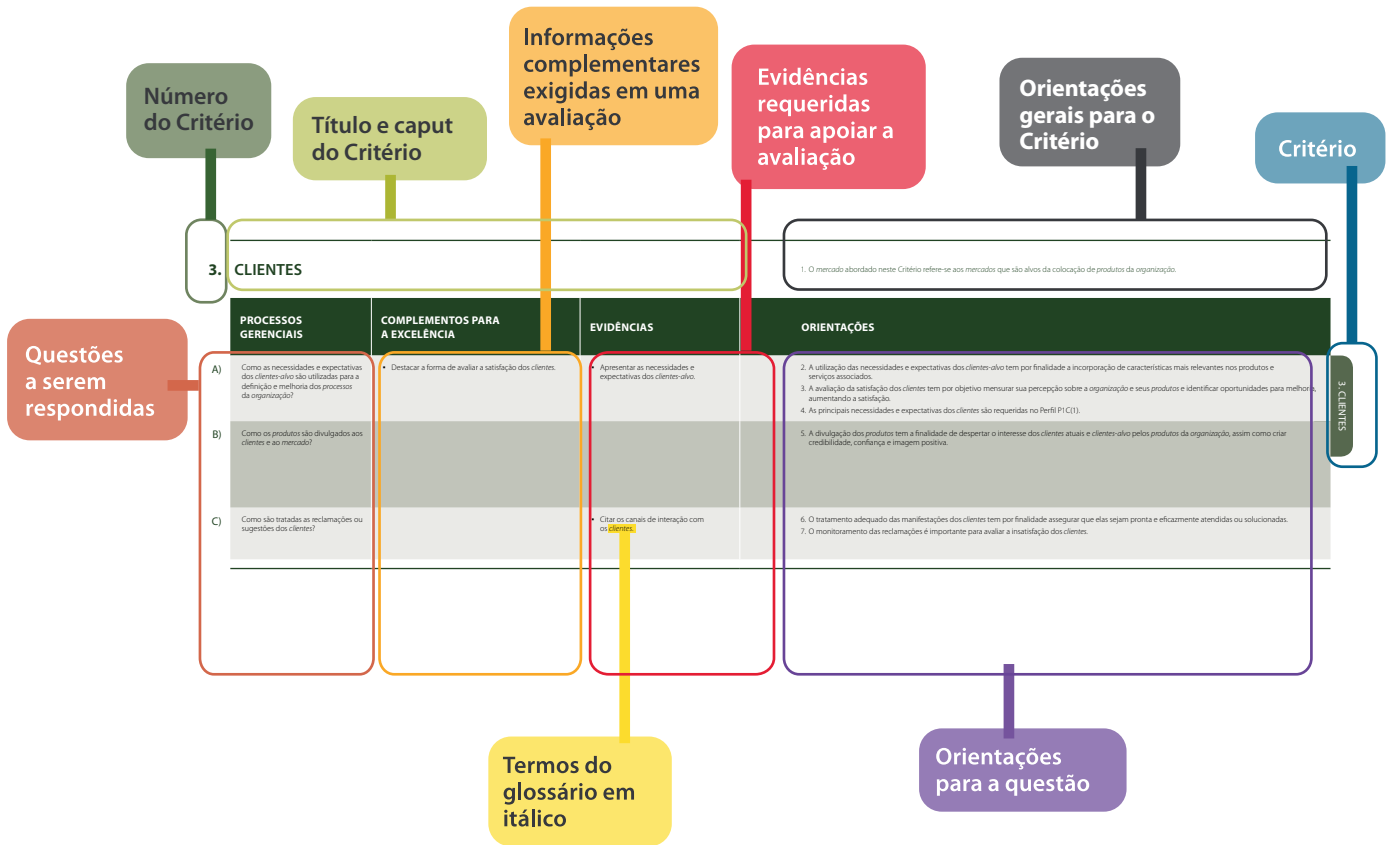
Informações complementares exigidas em uma avaliação

Evidências requeridas para apoiar a avaliação

Orientações gerais para o Critério

Número do Critério

Título e caput do Critério

Critério

3. CLIENTES

1. O *mercado* abordado neste Critério refere-se aos *mercados* que são alvos da colocação de *produtos* da *organização*.

Questões a serem respondidas

| | PROCESSOS GERENCIAIS | COMPLEMENTOS PARA A EXCELÊNCIA | EVIDÊNCIAS | ORIENTAÇÕES |
|---|---|---|---|---|
| A) | Como as necessidades e expectativas dos *clientes-alvo* são utilizadas para a definição e melhoria dos *processos* da *organização*? | • Destacar a forma de avaliar a satisfação dos *clientes*. | • Apresentar as necessidades e expectativas dos *clientes-alvo*. | 2. A utilização das necessidades e expectativas dos *clientes-alvo* tem por finalidade a incorporação de características mais relevantes nos produtos e serviços associados. 3. A avaliação da satisfação dos *clientes* tem por objetivo mensurar sua percepção sobre a *organização* e seus *produtos* e identificar oportunidades para melhoria, aumentando a satisfação. 4. As principais necessidades e expectativas dos *clientes* são requeridas no Perfil P1C(1). |
| B) | Como os *produtos* são divulgados aos *clientes* e ao *mercado*? | | | 5. A divulgação dos *produtos* tem a finalidade de despertar o interesse dos *clientes* atuais e *clientes-alvo* pelos *produtos da organização*, assim como criar credibilidade, confiança e imagem positiva. |
| C) | Como são tratadas as reclamações ou sugestões dos *clientes*? | | • Citar os canais de interação com os *clientes*. | 6. O tratamento adequado das manifestações dos *clientes* tem por finalidade assegurar que elas sejam pronta e eficazmente atendidas ou solucionadas. 7. O monitoramento das reclamações é importante para avaliar a insatisfação dos *clientes*. |

3. CLIENTES

Termos do glossário em itálico

Orientações para a questão